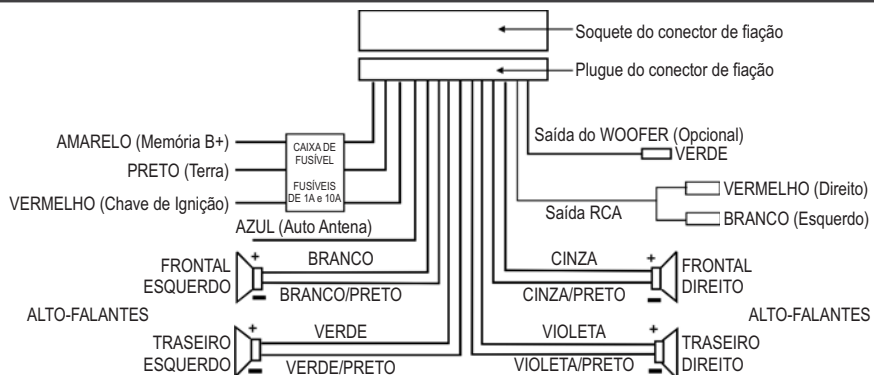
Soquete do conector de fiação

Plugue do conector de fiação

AMARELO (Memória B+)

PRETO (Terra)

VERMELHO (Chave de Ignição)

CAIXA DE FUSÍVEL

FUSÍVEIS DE 1A e 10A

Saída do WOOFER (Opcional)

VERDE

VERMELHO (Direito)

Saída RCA

BRANCO (Esquerdo)

AZUL (Auto Antena)

FRONTAL ESQUERDO

+

BRANCO

BRANCO/PRETO

CINZA

CINZA/PRETO

+

FRONTAL DIREITO

ALTO-FALANTES

ALTO-FALANTES

TRASEIRO ESQUERDO

+

VERDE

VERDE/PRETO

VIOLETA

VIOLETA/PRETO

+

TRASEIRO DIREITO